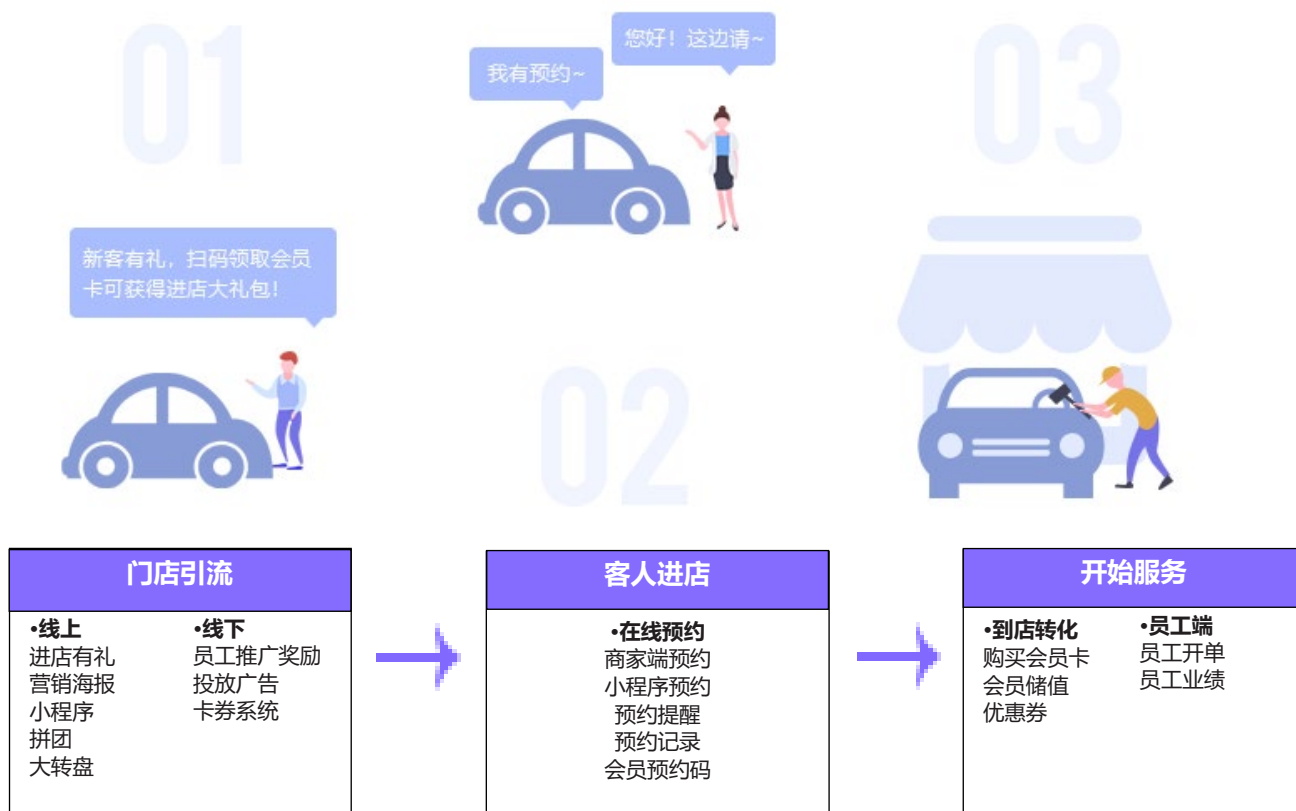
01

我有预约~

您好！这边请~

03

新客有礼，扫码领取会员卡可获得进店大礼包！

02

门店引流

•线上
进店有礼
营销海报
小程序
拼团
大转盘

•线下
员工推广奖励
投放广告
卡券系统

客人进店

•在线预约
商家端预约
小程序预约
预约提醒
预约记录
会员预约码

开始服务

•到店转化
购买会员卡
会员储值
优惠券

•员工端
员工开单
员工业绩